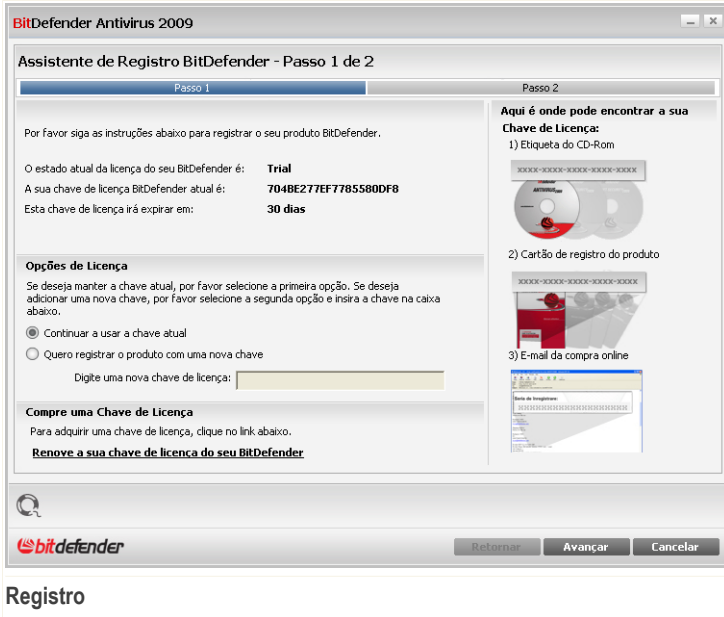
BitDefender Antivirus 2009

Assistente de Registro BitDefender - Passo 1 de 2

Passo 1

Passo 2

Por favor siga as instruções abaixo para registrar o seu produto BitDefender.

O estado atual da licença do seu BitDefender é: Trial

A sua chave de licença BitDefender atual é: 704BE277EF7785580DF8

Esta chave de licença irá expirar em: 30 dias

Opções de Licença

Se deseja manter a chave atual, por favor selecione a primeira opção. Se deseja adicionar uma nova chave, por favor selecione a segunda opção e insira a chave na caixa abaixo.

Continuar a usar a chave atual

Quero registrar o produto com uma nova chave

Digite uma nova chave de licença:

Compre uma Chave de Licença

Para adquirir uma chave de licença, clique no link abaixo.

Renove a sua chave de licença do seu BitDefender

Aqui é onde pode encontrar a sua Chave de Licença:

1) Etiqueta do CD-Rom

XXXX-XXXX-XXXX-XXXX-XXXX

2) Cartão de registro do produto

XXXX-XXXX-XXXX-XXXX-XXXX

3) E-mail da compra online

bitdefender

Retornar

Avançar

Cancelar

Registro